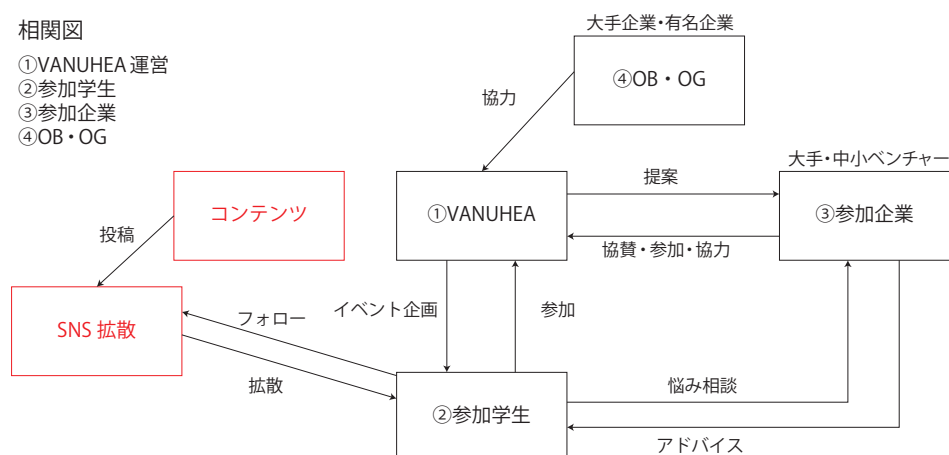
相関図

①VANUHEA 運営
②参加学生
③参加企業
④OB・OG

大手企業・有名企業

④OB・OG

協力

提案

大手・中小ベンチャー

コンテンツ

①VANUHEA

③参加企業

投稿

協賛・参加・協力

SNS 拡散

フォロー

イベント企画

参加

拡散

悩み相談

②参加学生

アドバイス